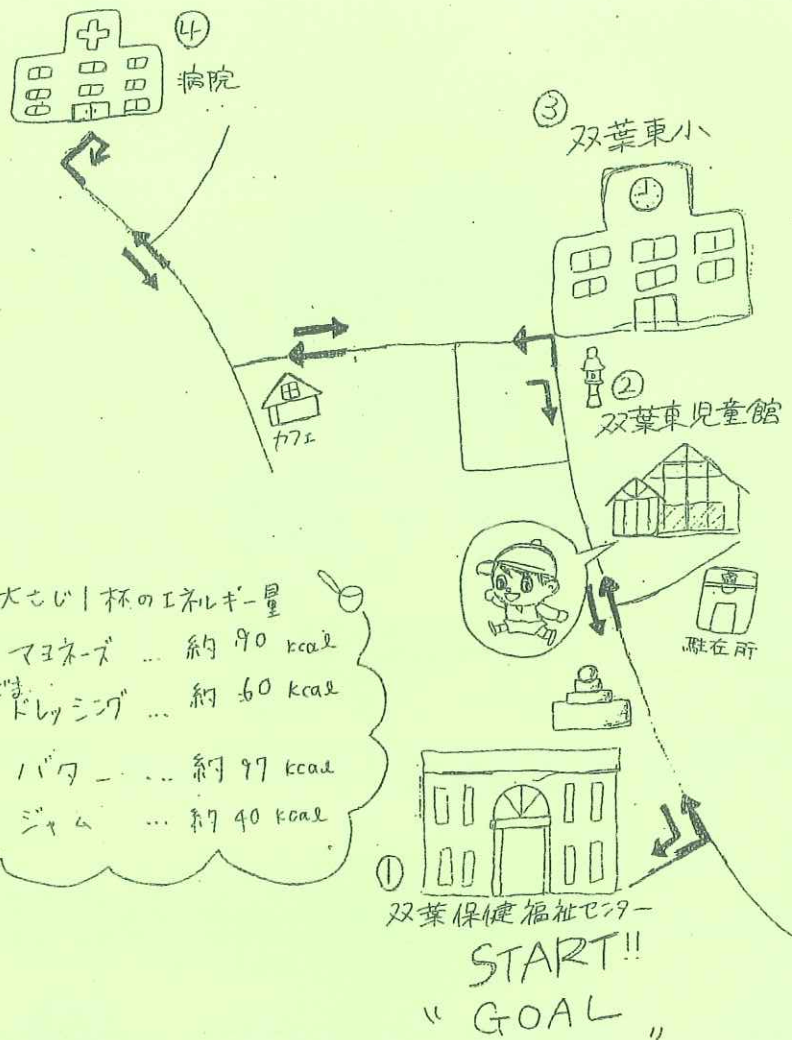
④ 病院

③ 双葉東小

カフェ

② 双葉東児童館

駐在所

大さじ1杯のエネルギー量
マヨネーズ … 約 90 kcal
ごま ドレッシング … 約 60 kcal
バター … 約 97 kcal
ジャム … 約 40 kcal

① 双葉保健福祉センター
START!!
" GOAL "